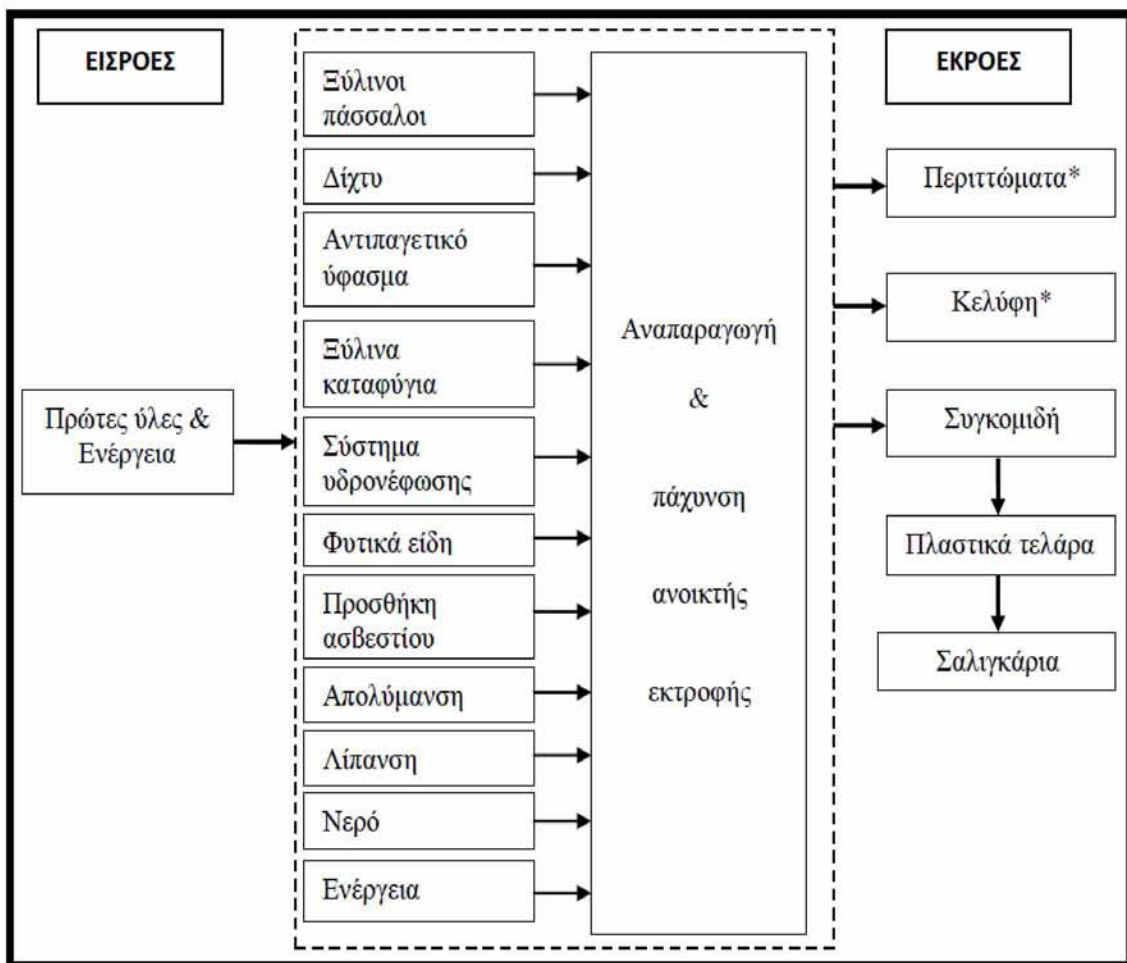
ΕΙΣΡΟΕΣ

ΕΚΡΟΕΣ

Πρώτες ύλες & Ενέργεια

Ξύλινοι πάσσαλοι

Δίχτυ

Αντιπαγετικό ύφασμα

Ξύλινα καταφύγια

Σύστημα υδρονέφωσης

Φυτικά είδη

Προσθήκη ασβεστίου

Απολύμανση

Λίπανση

Νερό

Ενέργεια

Αναπαραγωγή & πάχυνση ανοικτής εκτροφής

Περιττώματα*

Κελύφη*

Συγκομιδή

Πλαστικά τελάρα

Σαλιγκάρια